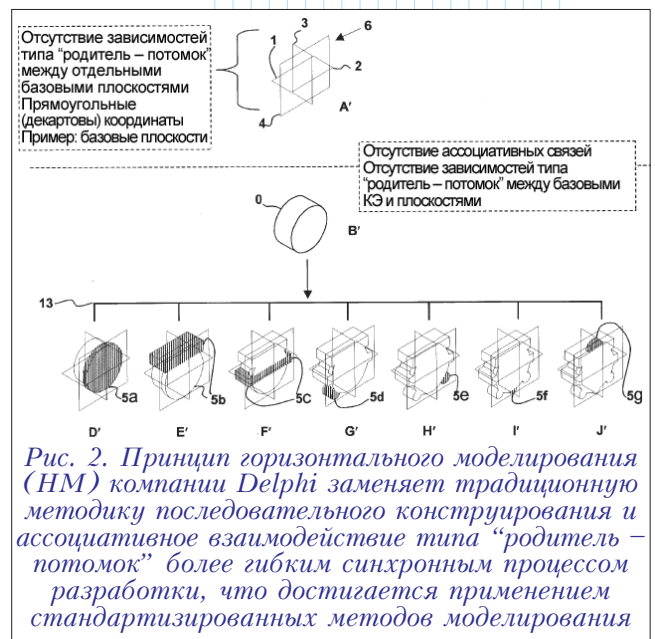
Отсутствие зависимостей типа "родитель – потомок" между отдельными базовыми плоскостями
Прямоугольные (декартовы) координаты
Пример: базовые плоскости

1
3
6
2
4
A′

Отсутствие ассоциативных связей
Отсутствие зависимостей типа "родитель – потомок" между базовыми КЭ и плоскостями

0
B′

13

5a
5b
5C
5d
5e
5f
5g

D′
E′
F′
G′
H′
I′
J′

Рис. 2. Принцип горизонтального моделирования (HM) компании Delphi заменяет традиционную методику последовательного конструирования и ассоциативное взаимодействие типа "родитель – потомок" более гибким синхронным процессом разработки, что достигается применением стандартизированных методов моделирования